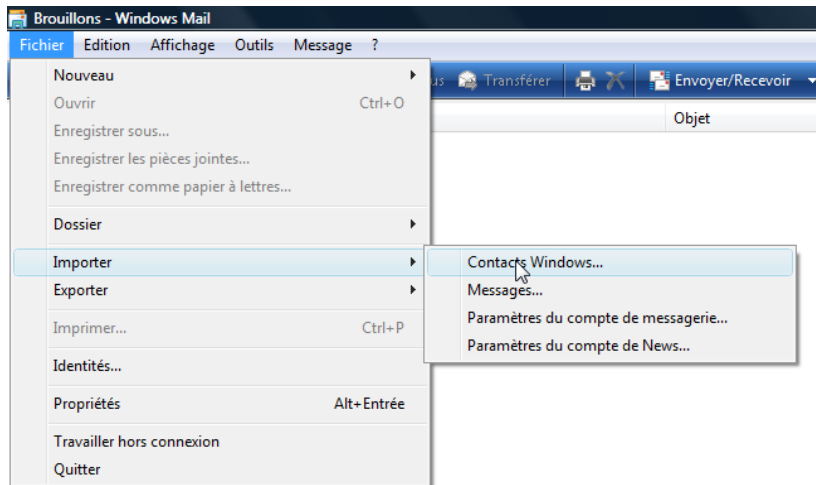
Brouillons - Windows Mail

Fichier Edition Affichage Outils Message ?

Nouveau
Ouvrir Ctrl+O
Enregistrer sous...
Enregistrer les pièces jointes...
Enregistrer comme papier à lettres...
Dossier
Importer
Exporter
Imprimer... Ctrl+P
Identités...
Propriétés Alt+Entrée
Travailler hors connexion
Quitter

us Transférer Envoyer/Recevoir

Objet

Contacts Windows...
Messages...
Paramètres du compte de messagerie...
Paramètres du compte de News...